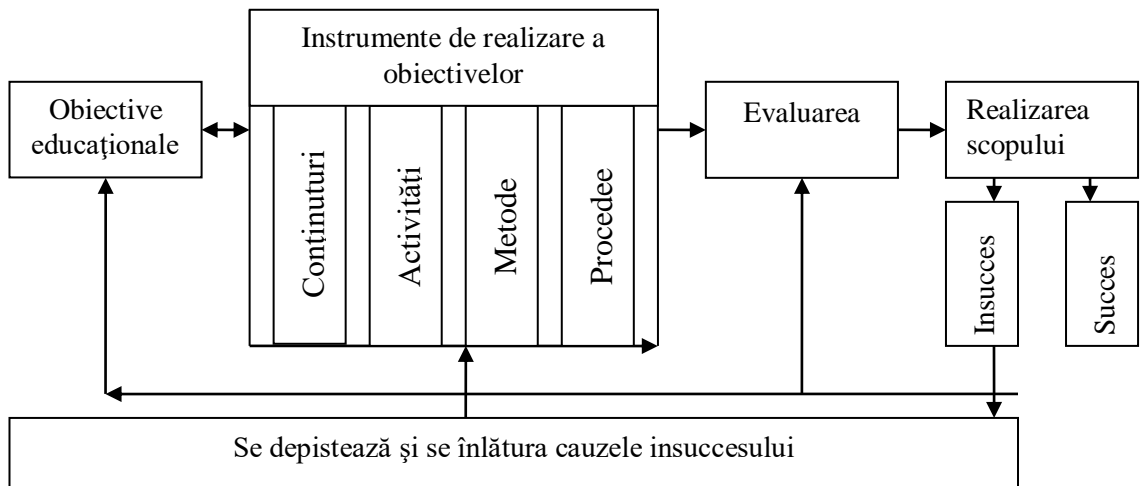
Obiective educaţionale

Instrumente de realizare a obiectivelor

Conţinuturi

Activităţi

Metode

Procedee

Evaluarea

Realizarea scopului

Insucces

Succes

Se depistează şi se înlătura cauzele insuccesului